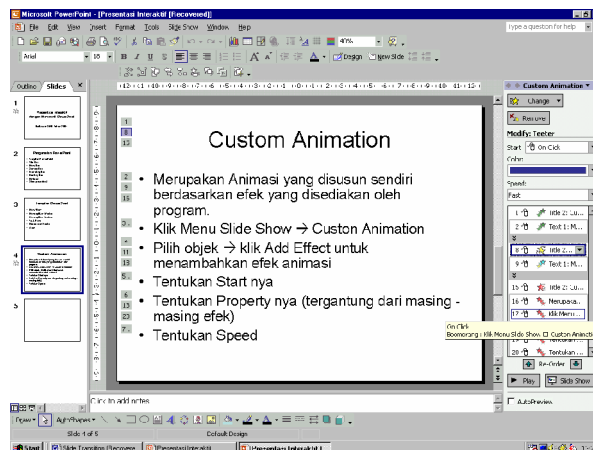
Microsoft PowerPoint - [Presentasi Interaktif (Recovered)]

File Edit View Insert Format Tools Slide Show Window Help

type a question for help

Arial 18 B I U S

Design New Slide

41%

Outline Slides

1
2
3
4
5

Custom Animation

Merupakan Animasi yang disusun sendiri berdasarkan efek yang disediakan oleh program.

Klik Menu Slide Show → Custon Animation

Pilih objek → klik Add Effect untuk menambahkan efek animasi

Tentukan Start nya

Tentukan Property nya (tergantung dari masing - masing efek)

Tentukan Speed

Click to add notes

Custom Animation

Change

Remove

Modify: Teeter

Start: On Click

Color:

Speed:

Fast

Title 2: Cu...

Text 1: M...

Title 2: ...

Text 1: M...

Title 2: Cu...

Merupaka...

Klik Menu...

Tentukan ...

Tentukan ...

On Click
Boomerang : Klik Menu Slide Show □ Custon Animati

Re-Order

Play

Slide Show

AutoPreview

Draw AutoShapes

Slide 4 of 5

Cofoult Design

Start

Slide Transition (Recovere

Presentasi Interaktif

Presentasi Interaktif (